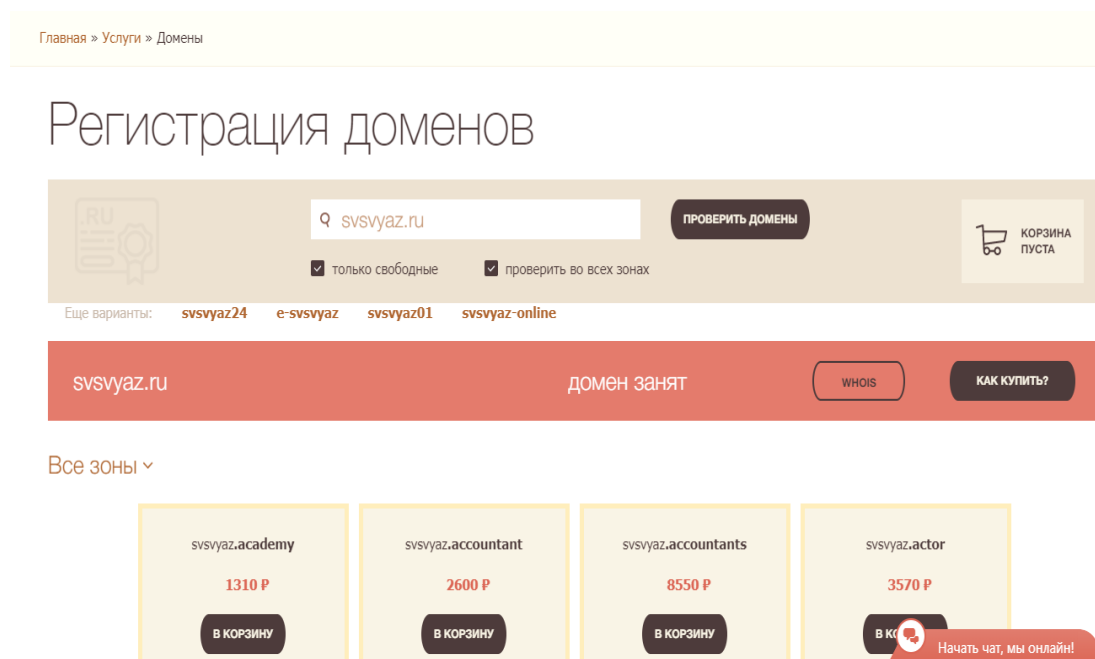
Главная » Услуги » Домены

Регистрация доменов

RU

svsvyaz.ru

ПРОВЕРИТЬ ДОМЕНЫ

КОРЗИНА ПУСТА

только свободные

проверить во всех зонах

Еще варианты: svsvyaz24 e-svsvyaz svsvyaz01 svsvyaz-online

svsvyaz.ru

домен занят

WHOIS

КАК КУПИТЬ?

Все зоны

svsvyaz.academy
1310 ₽
В КОРЗИНУ

svsvyaz.accountant
2600 ₽
В КОРЗИНУ

svsvyaz.accountants
8550 ₽
В КОРЗИНУ

svsvyaz.actor
3570 ₽
В КО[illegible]

Начать чат, мы онлайн!